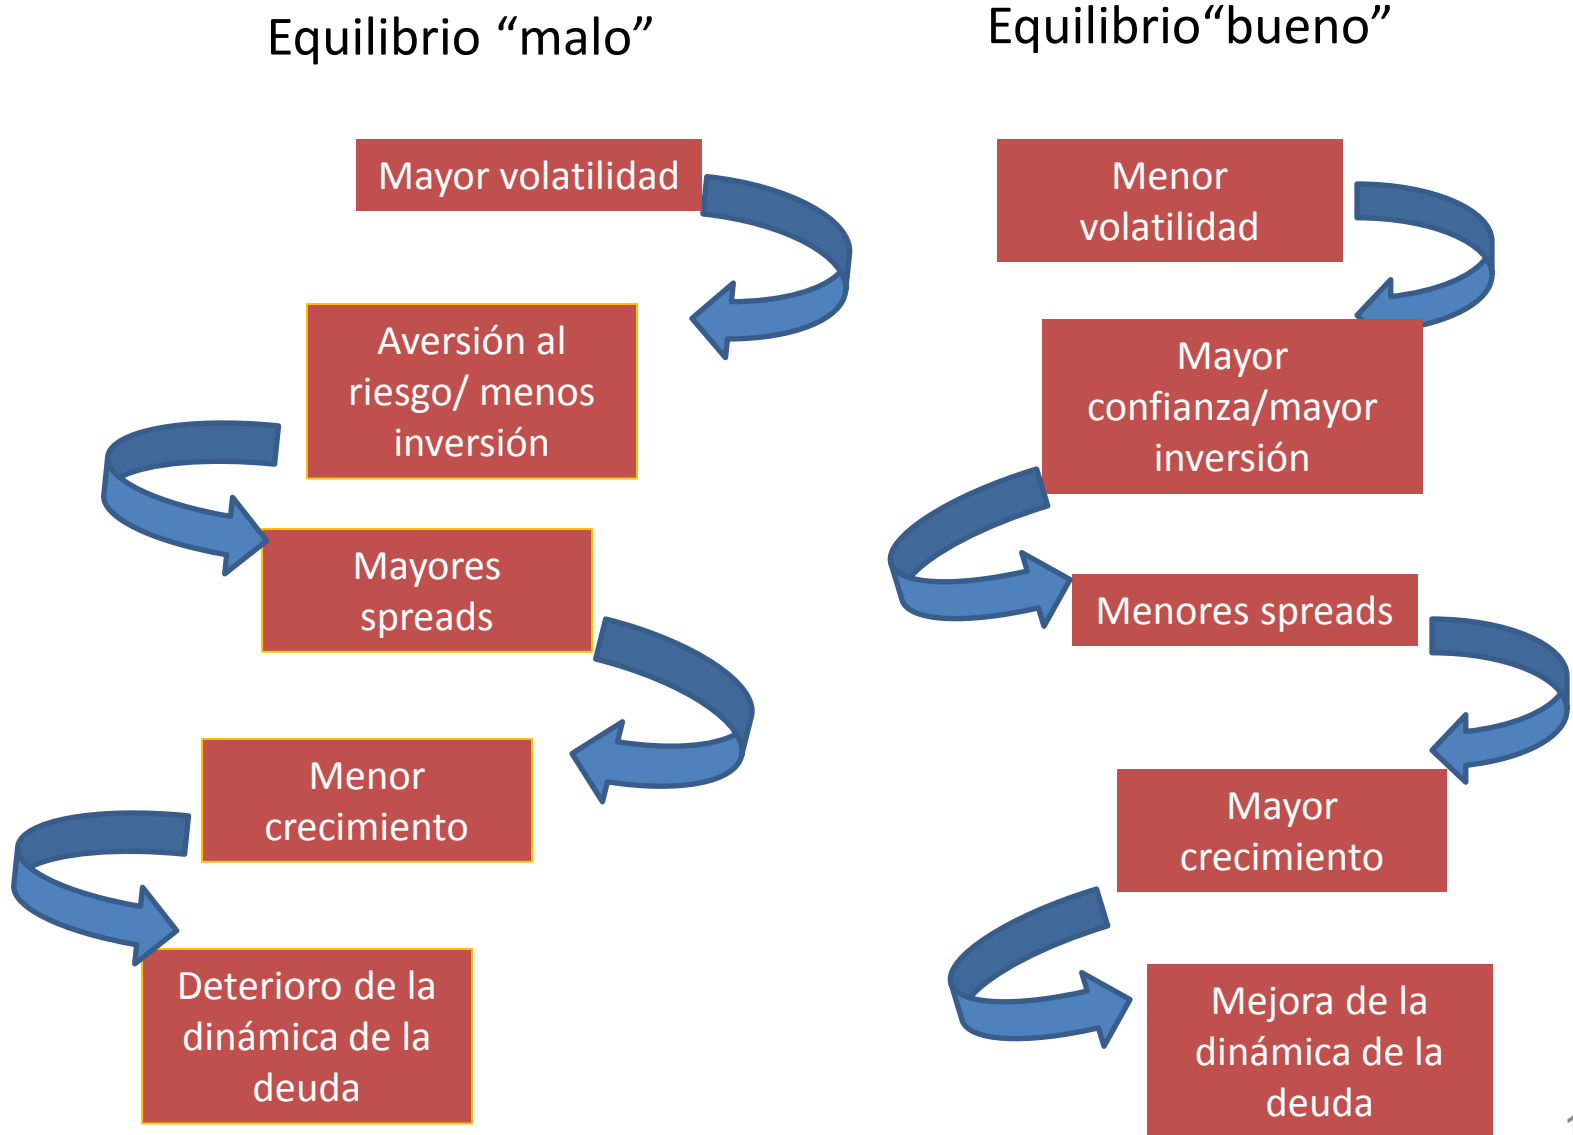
Equilibrio “malo”

Mayor volatilidad

Aversión al riesgo/ menos inversión

Mayores spreads

Menor crecimiento

Deterioro de la dinámica de la deuda

Equilibrio“bueno”

Menor volatilidad

Mayor confianza/mayor inversión

Menores spreads

Mayor crecimiento

Mejora de la dinámica de la deuda